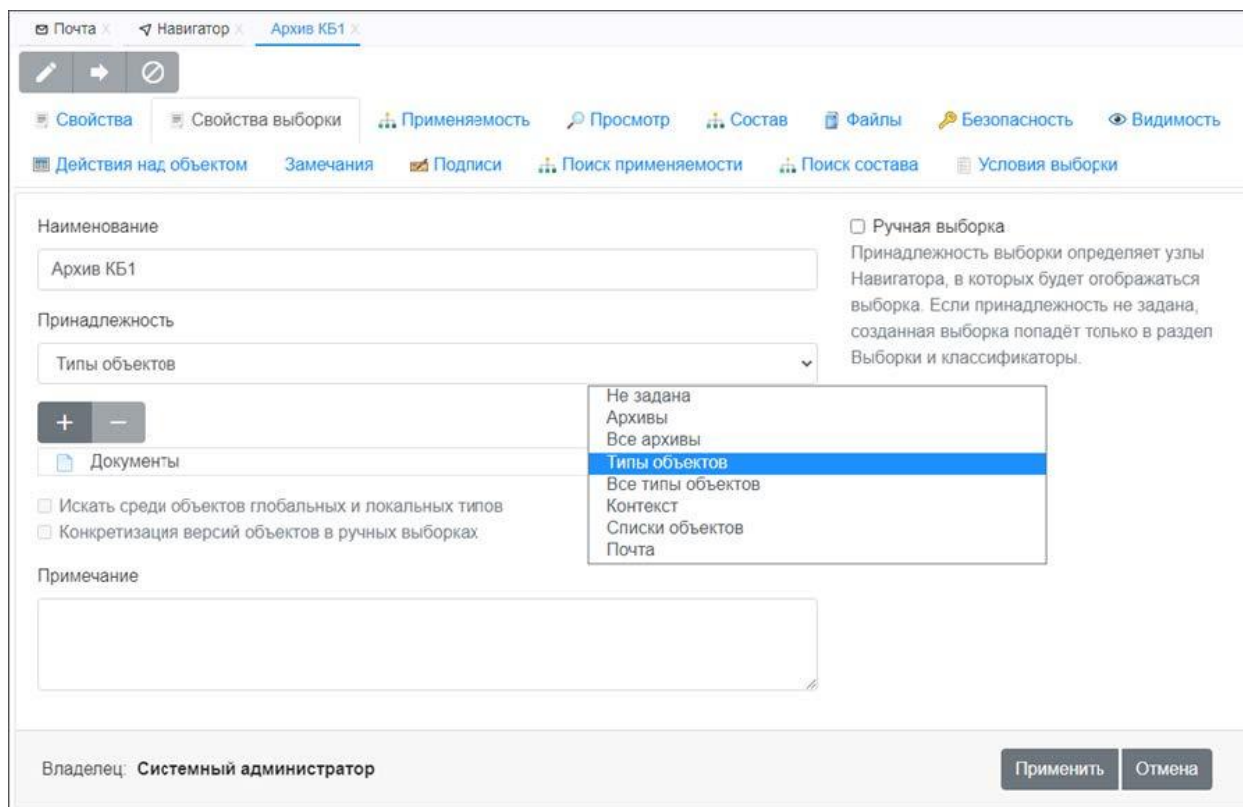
Почта × Навигатор × Архив КБ1 ×

Свойства
Свойства выборки
Применяемость
Просмотр
Состав
Файлы
Безопасность
Видимость
Действия над объектом
Замечания
Подписи
Поиск применяемости
Поиск состава
Условия выборки

Наименование

Архив КБ1

Принадлежность

Типы объектов

+ −

Документы

Искать среди объектов глобальных и локальных типов
Конкретизация версий объектов в ручных выборках

Примечание

Не задана
Архивы
Все архивы
Типы объектов
Все типы объектов
Контекст
Списки объектов
Почта

Ручная выборка

Принадлежность выборки определяет узлы Навигатора, в которых будет отображаться выборка. Если принадлежность не задана, созданная выборка попадёт только в раздел Выборки и классификаторы.

Владелец: Системный администратор

Применить
Отмена